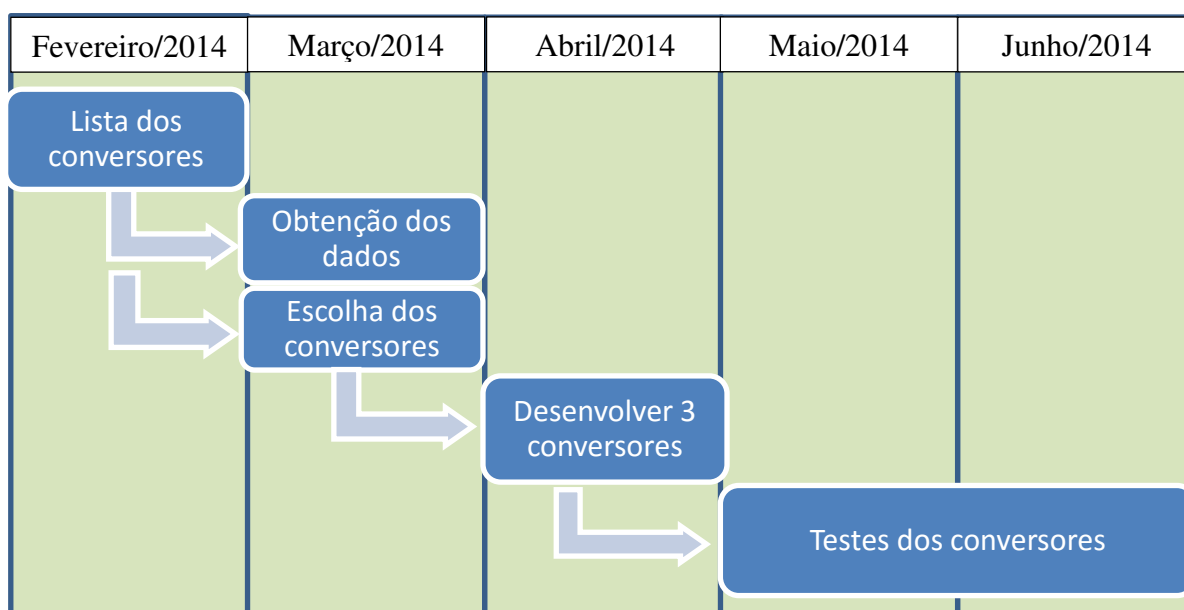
| Fevereiro/2014 | Março/2014 | Abril/2014 | Maio/2014 | Junho/2014 |
|---|---|---|---|---|

Lista dos conversores

Obtenção dos dados

Escolha dos conversores

Desenvolver 3 conversores

Testes dos conversores